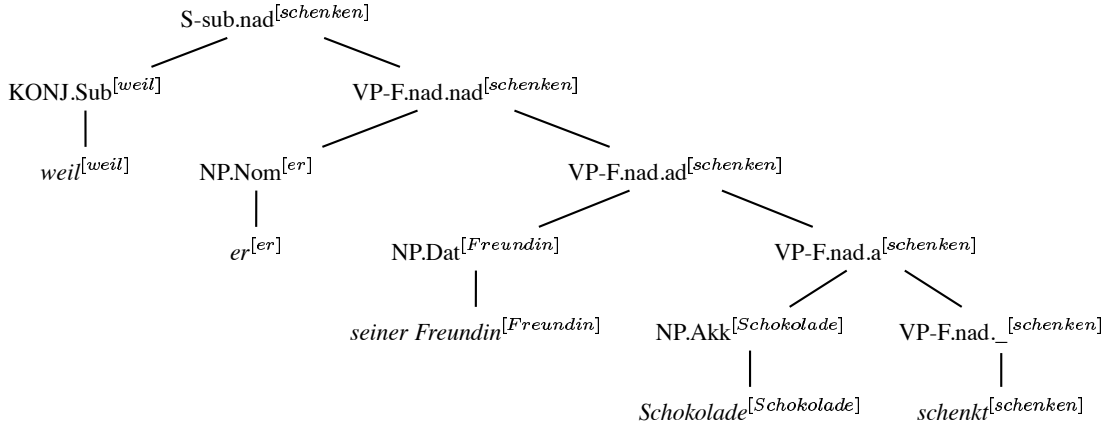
S-sub.nad$^{[schenken]}$

KONJ.Sub$^{[weil]}$

VP-F.nad.nad$^{[schenken]}$

*weil*$^{[weil]}$

NP.Nom$^{[er]}$

VP-F.nad.ad$^{[schenken]}$

*er*$^{[er]}$

NP.Dat$^{[Freundin]}$

VP-F.nad.a$^{[schenken]}$

*seiner Freundin*$^{[Freundin]}$

NP.Akk$^{[Schokolade]}$

VP-F.nad._$^{[schenken]}$

*Schokolade*$^{[Schokolade]}$

*schenkt*$^{[schenken]}$